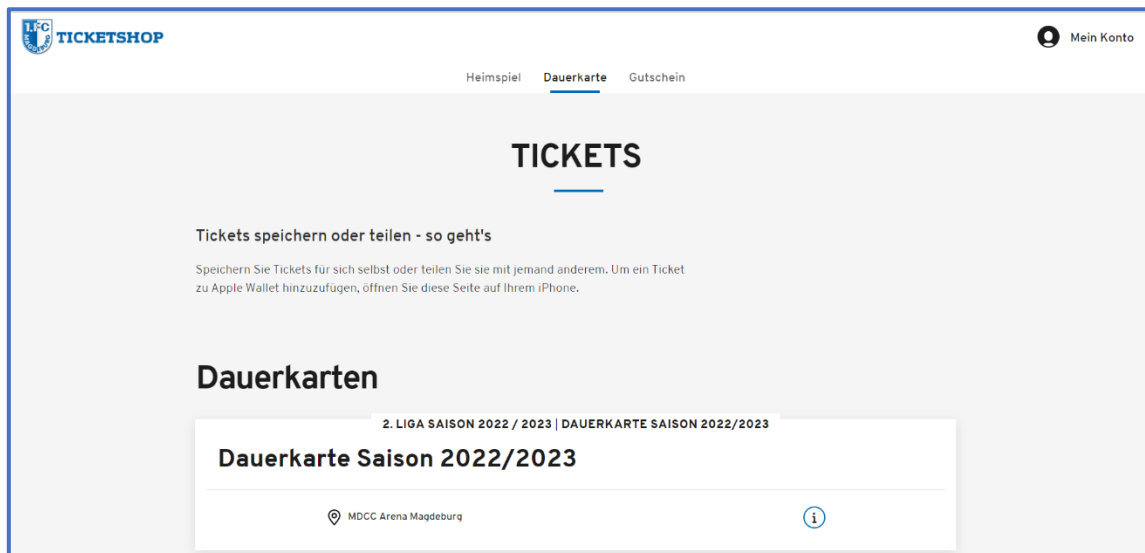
1.FC MAGDEBURG TICKETSHOP

Mein Konto

Heimspiel Dauerkarte Gutschein

TICKETS

Tickets speichern oder teilen - so geht's

Speichern Sie Tickets für sich selbst oder teilen Sie sie mit jemand anderem. Um ein Ticket zu Apple Wallet hinzuzufügen, öffnen Sie diese Seite auf Ihrem iPhone.

Dauerkarten

2. LIGA SAISON 2022 / 2023 | DAUERKARTE SAISON 2022/2023

Dauerkarte Saison 2022/2023

MDCC Arena Magdeburg

i